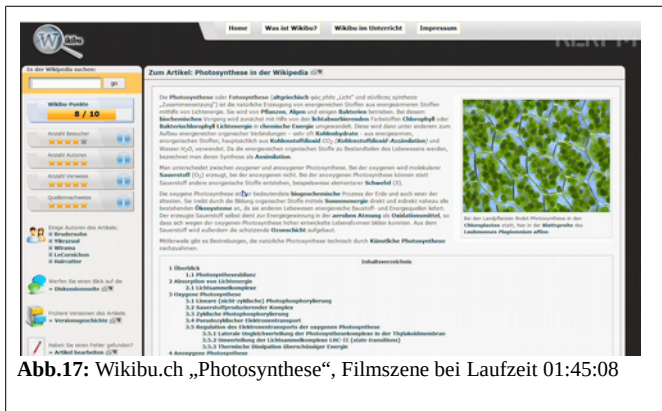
Home | Was ist Wikibu? | Wikibu im Unterricht | Impressum

In der Wikibu suchen:

go

Wikibu-Punkte

8 / 10

Anzahl Besucher

Anzahl Autoren

Anzahl Verweise

Quellennachweise

Einige Autoren des Artikels:
Brudersohn
Yikrazuul
Wiranta
LeCornichon
Haircutter

Werfen Sie einen Blick auf die
Diskussionsseite

Frühere Versionen des Artikels
Versionsgeschichte

Haben Sie einen Fehler gefunden?
Artikel bearbeiten

Zum Artikel: Photosynthese in der Wikipedia

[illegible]

Bei den Landpflanzen findet Photosynthese in den Chloroplasten statt, hier in der Blattspreite des Laubmooses Plagiomnium affine

Inhaltsverzeichnis

1 Überblick
1.1 Photosynthesebilanz
2 Absorption von Lichtenergie
2.1 Lichtsammelkomplexe
3 Oxygene Photosynthese
3.1 Lineare (nicht zyklische) Photophosphorylierung
3.2 Sauerstoffproduzierender Komplex
3.3 Zyklische Photophosphorylierung
3.4 Pseudozyklischer Elektronentransport
3.5 Regulation des Elektronentransports der oxygenen Photosynthese
3.5.1 Laterale Ungleichverteilung der Photosynthesekomplexe in der Thylakoidmembran
3.5.2 Umverteilung der Lichtsammelkomplexe LHC-II (state transitions)
3.5.3 Thermische Dissipation überschüssiger Energie
4 Anoxygene Photosynthese

Abb.17: Wikibu.ch „Photosynthese“, Filmszene bei Laufzeit 01:45:08